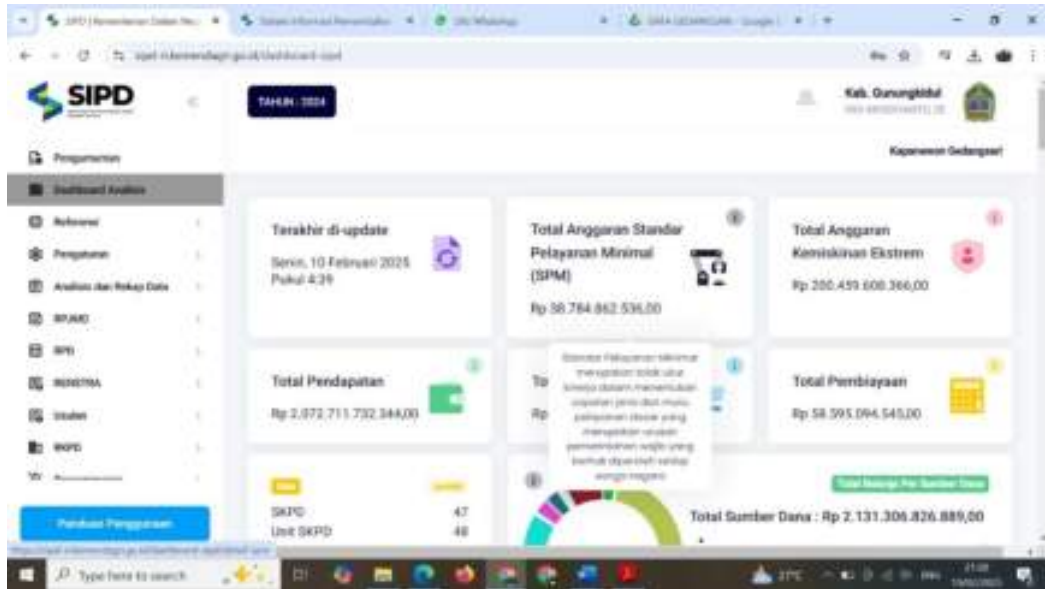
SIPD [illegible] | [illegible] | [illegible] | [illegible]

sipd.kemendagri.go.id/dashboard-sipd

SIPD

TAHUN : 2024

Kab. Gunungkidul

Kapanewon Gedangsari

Pengumuman
Dashboard Analisis
Referensi
Pengaturan
Analisis dan Rekap Data
RPJMD
RPD
RENSTRA
Inisiasi
RKPD

Panduan Penggunaan

Terakhir di-update
Senin, 10 Februari 2025
Pukul 4:39

Total Anggaran Standar Pelayanan Minimal (SPM)
Rp 38.784.862.536,00

Total Anggaran Kemiskinan Ekstrem
Rp 200.459.600.366,00

Total Pendapatan
Rp 2.072.711.732.344,00

To
Rp

Standar Pelayanan Minimal merupakan tolak ukur kinerja dalam menentukan capaian jenis dan mutu pelayanan dasar yang merupakan urusan pemerintahan wajib yang berhak diperoleh setiap warga negara

Total Pembiayaan
Rp 58.595.094.545,00

SKPD 47
Unit SKPD 48

Total Sumber Dana : Rp 2.131.306.826.889,00

Type here to search

27°C